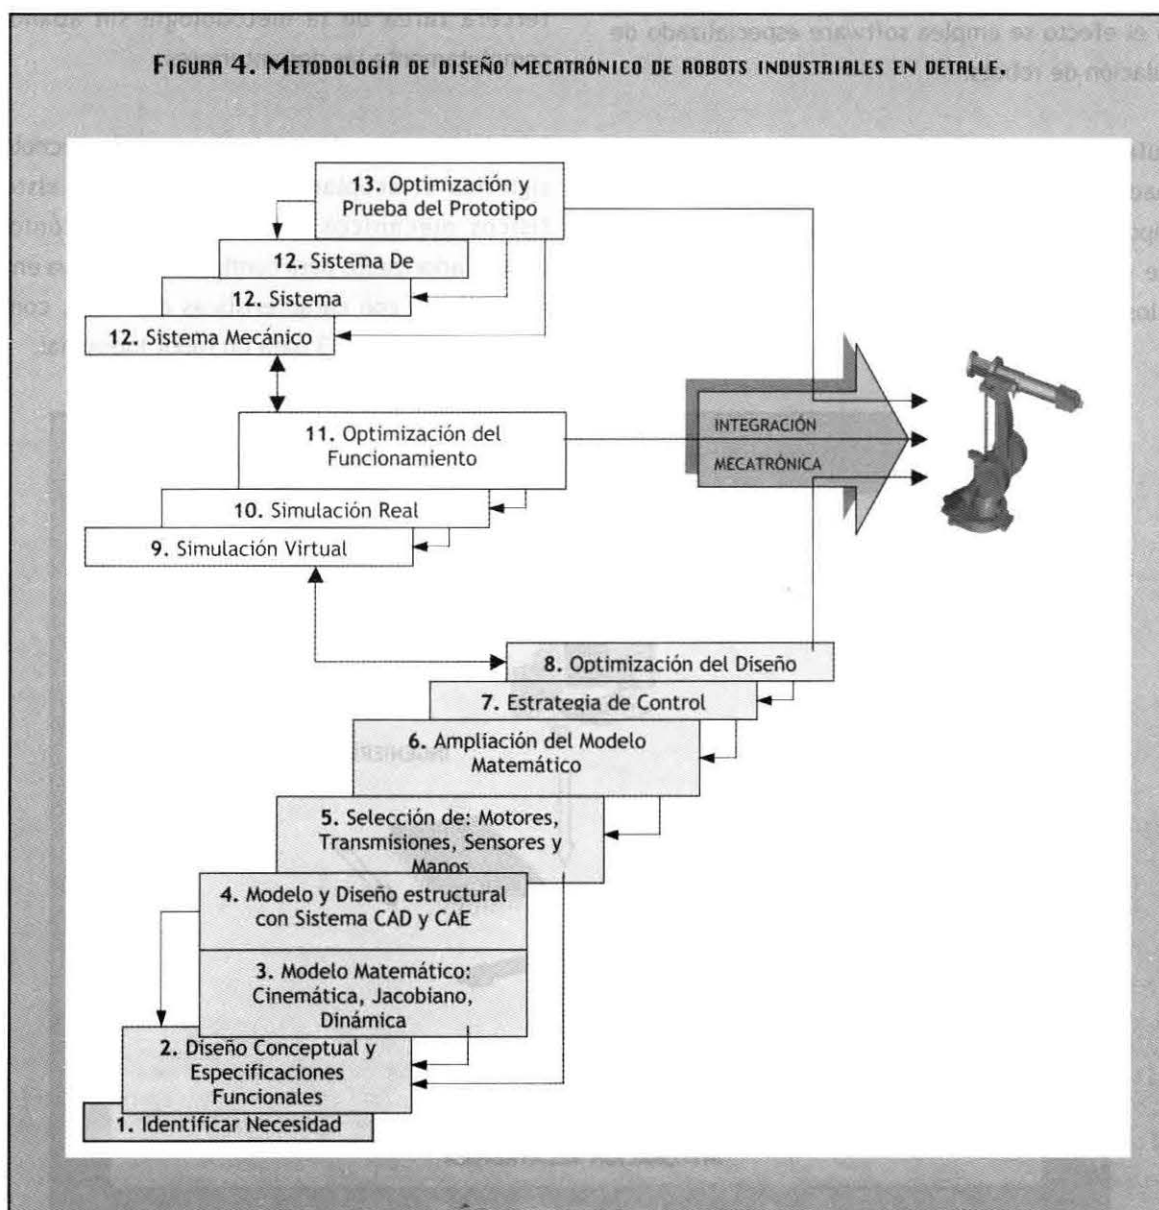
Figura 4. Metodología de diseño mecatrónico de robots industriales en detalle.

13. Optimización y Prueba del Prototipo

12. Sistema De

12. Sistema

12. Sistema Mecánico

11. Optimización del Funcionamiento

10. Simulación Real

9. Simulación Virtual

INTEGRACIÓN MECATRÓNICA

8. Optimización del Diseño

7. Estrategia de Control

6. Ampliación del Modelo Matemático

5. Selección de: Motores, Transmisiones, Sensores y Manos

4. Modelo y Diseño estructural con Sistema CAD y CAE

3. Modelo Matemático: Cinemática, Jacobiano, Dinámica

2. Diseño Conceptual y Especificaciones Funcionales

1. Identificar Necesidad